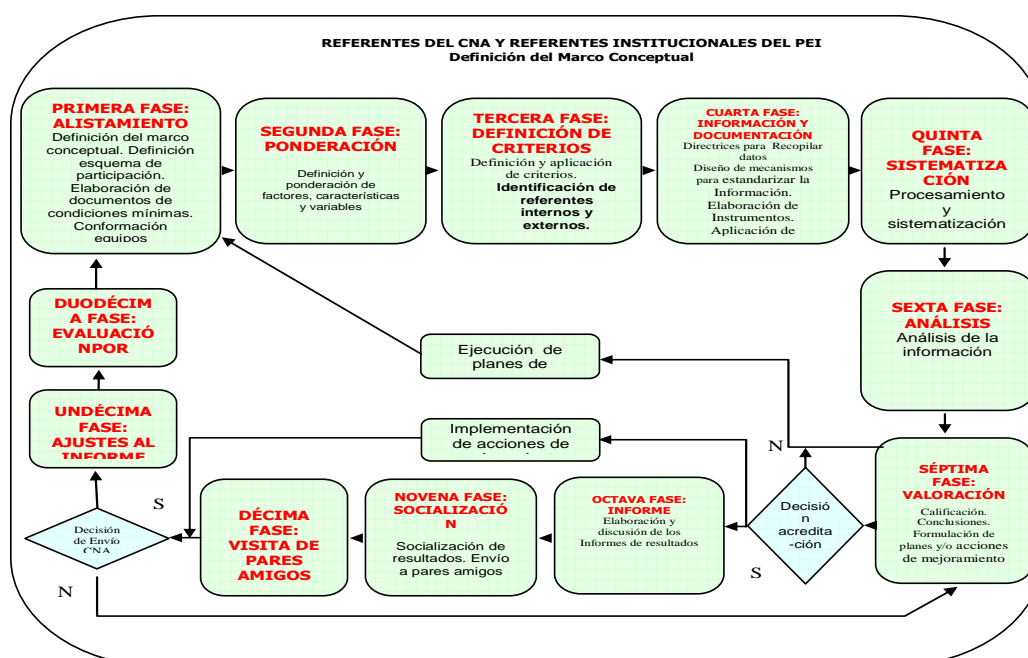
REFERENTES DEL CNA Y REFERENTES INSTITUCIONALES DEL PEI
Definición del Marco Conceptual

PRIMERA FASE: ALISTAMIENTO
Definición del marco conceptual. Definición esquema de participación. Elaboración de documentos de condiciones mínimas. Conformación equipos

SEGUNDA FASE: PONDERACIÓN
Definición y ponderación de factores, características y variables

TERCERA FASE: DEFINICIÓN DE CRITERIOS
Definición y aplicación de criterios.
Identificación de referentes internos y externos.

CUARTA FASE: INFORMACIÓN Y DOCUMENTACIÓN
Directrices para Recopilar datos
Diseño de mecanismos para estandarizar la Información.
Elaboración de Instrumentos.
Aplicación de

QUINTA FASE: SISTEMATIZACIÓN
Procesamiento y sistematización

SEXTA FASE: ANÁLISIS
Análisis de la información

DUODÉCIMA FASE: EVALUACIÓNPOR

Ejecución de planes de

UNDÉCIMA FASE: AJUSTES AL INFORME

Implementación de acciones de

N

SÉPTIMA FASE: VALORACIÓN
Calificación. Conclusiones. Formulación de planes y/o acciones de mejoramiento

S

Decisión de Envío CNA

DÉCIMA FASE: VISITA DE PARES AMIGOS

NOVENA FASE: SOCIALIZACIÓN
Socialización de resultados. Envío a pares amigos

OCTAVA FASE: INFORME
Elaboración y discusión de los Informes de resultados

Decisión acredita-ción

S

N